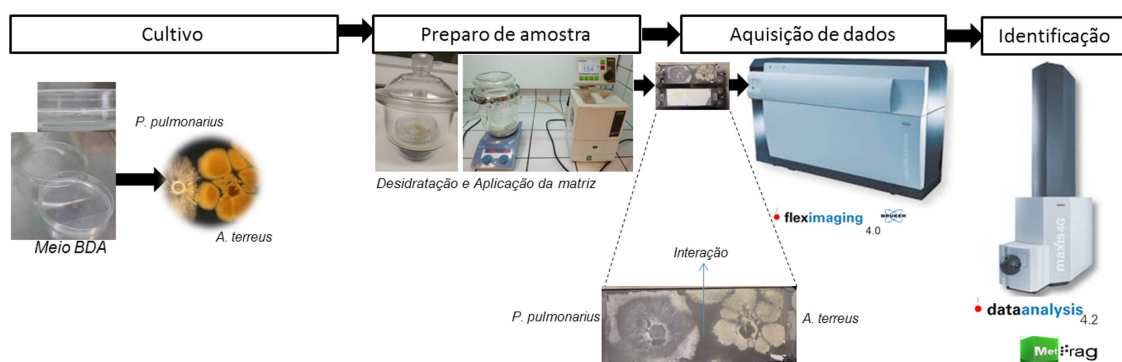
Cultivo

Preparo de amostra

Aquisição de dados

Identificação

P. pulmonarius

A. terreus

Meio BDA

Desidratação e Aplicação da matriz

flexImaging 4.0

BRUKER

Interação

P. pulmonarius

A. terreus

maXis 4G

dataanalysis 4.2

MetFrag